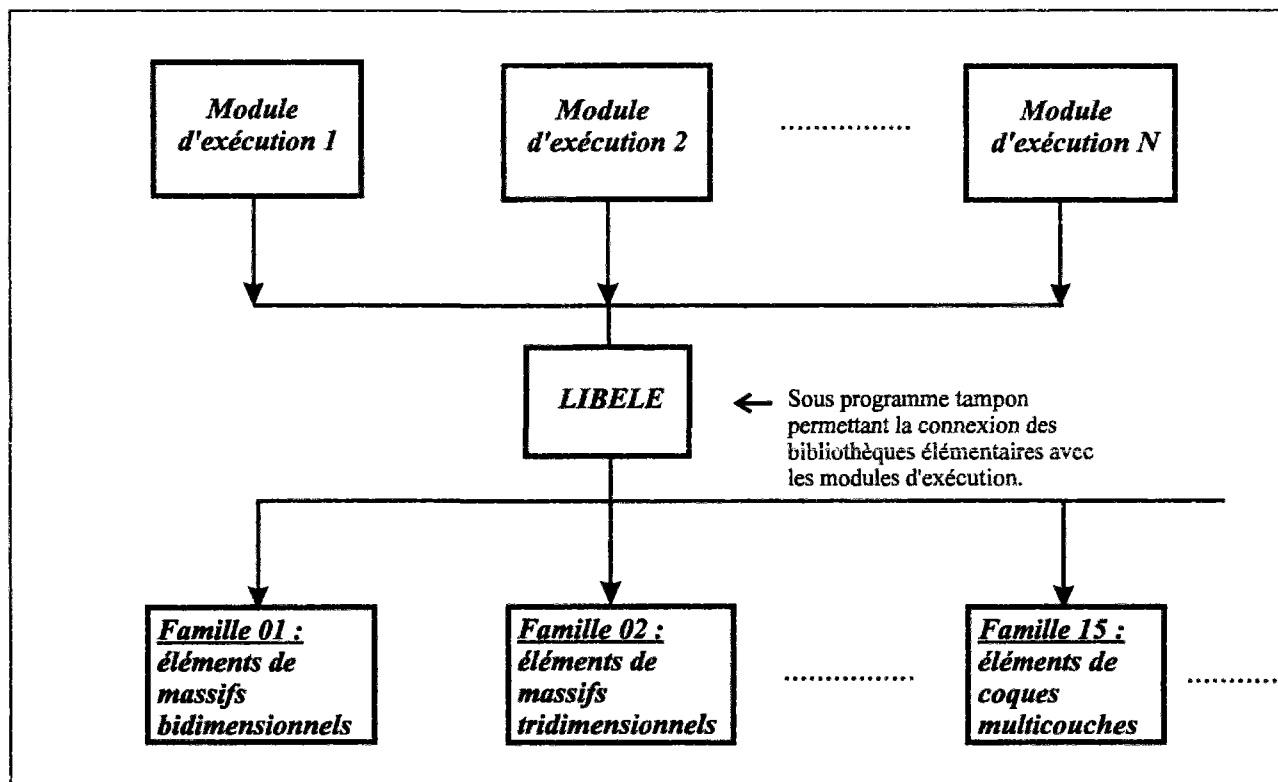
Module d'exécution 1

Module d'exécution 2

...............

Module d'exécution N

LIBELE

Sous programme tampon permettant la connexion des bibliothèques élémentaires avec les modules d'exécution.

Famille 01 : éléments de massifs bidimensionnels

Famille 02 : éléments de massifs tridimensionnels

...............

Famille 15 : éléments de coques multicouches

..........